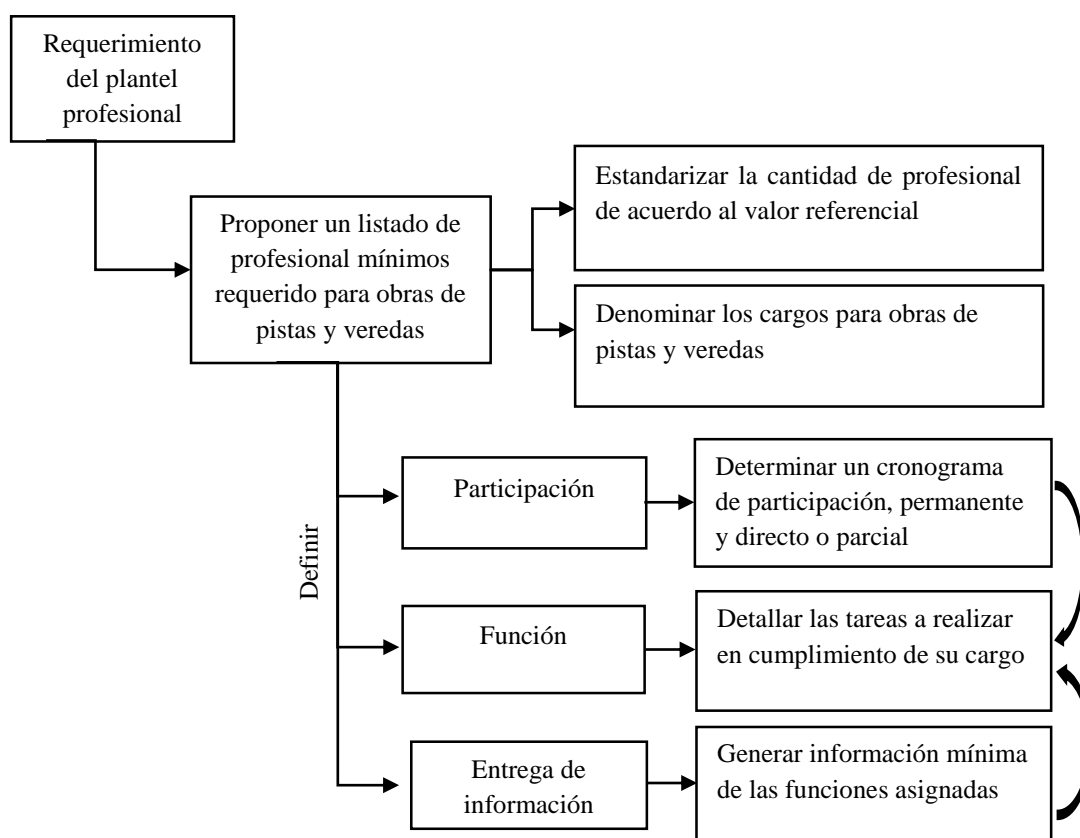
Requerimiento del plantel profesional

Proponer un listado de profesional mínimos requerido para obras de pistas y veredas

Estandarizar la cantidad de profesional de acuerdo al valor referencial

Denominar los cargos para obras de pistas y veredas

Definir

Participación

Determinar un cronograma de participación, permanente y directo o parcial

Función

Detallar las tareas a realizar en cumplimiento de su cargo

Entrega de información

Generar información mínima de las funciones asignadas